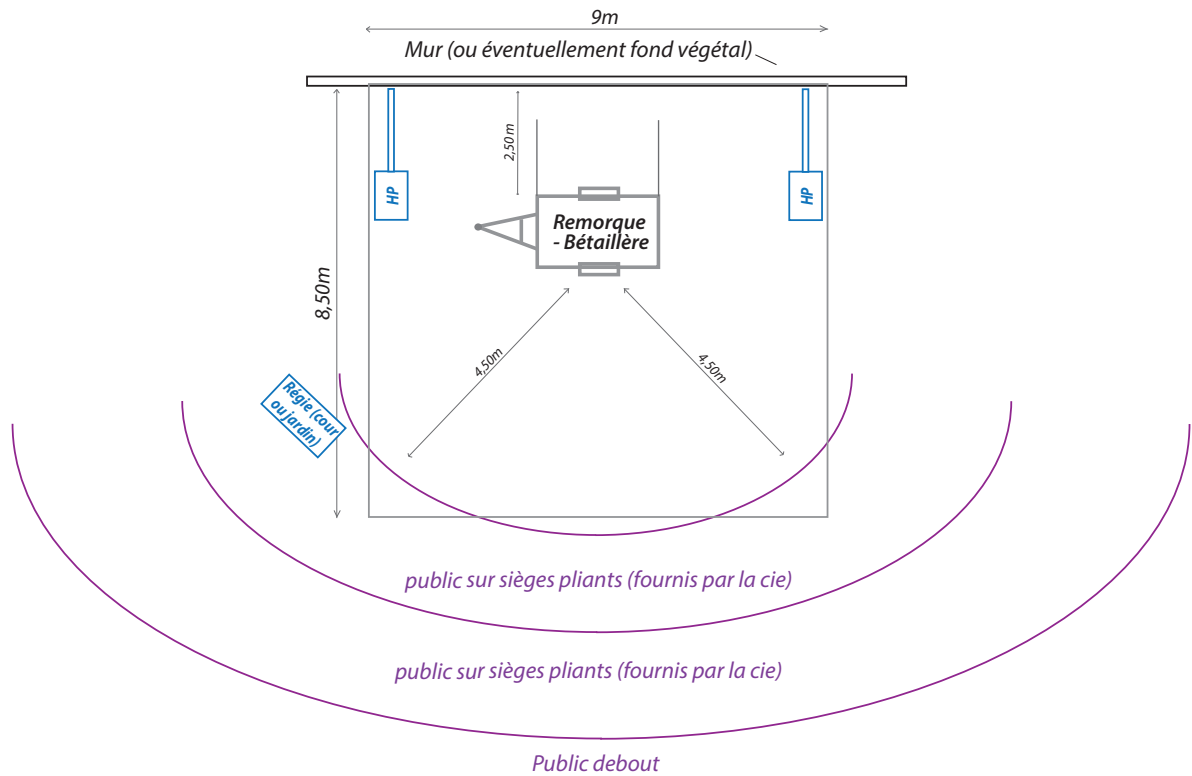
9m
Mur (ou éventuellement fond végétal)
2,50m
HP
HP
Remorque - Bétaillère
8,50m
4,50m
4,50m
Régie (cour ou jardin)
public sur sièges pliants (fournis par la cie)
public sur sièges pliants (fournis par la cie)
Public debout